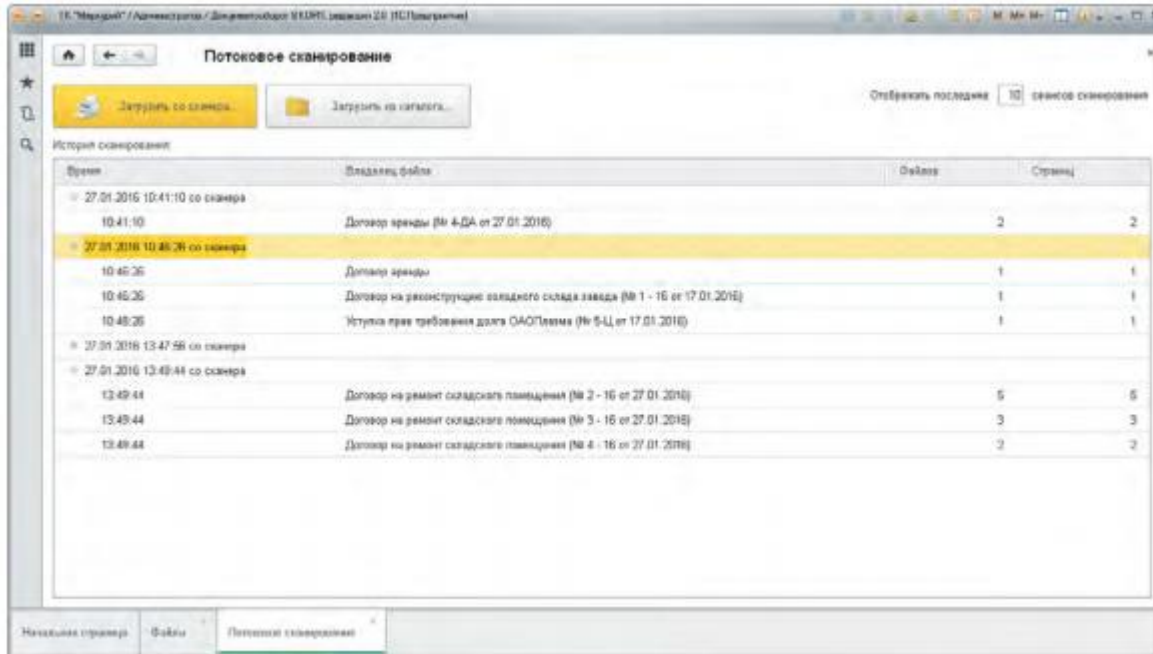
ТК "Меридиан" / Администратор / Документооборот 8 КОРП, редакция 2.0 (1С:Предприятие)

Потоковое сканирование

Загрузить со сканера...

Загрузить из каталога...

Отображать последние 10 сеансов сканирования

История сканирования:

| Время | Владелец файла | Файлов | Страниц |
|---|---|---|---|
| 27.01.2016 10:41:10 со сканера | | | |
| 10:41:10 | Договор аренды (№ 4-ДА от 27.01.2016) | 2 | 2 |
| 27.01.2016 10:46:26 со сканера | | | |
| 10:46:26 | Договор аренды | 1 | 1 |
| 10:46:26 | Договор на реконструкцию холодного склада завода (№ 1 - 16 от 17.01.2016) | 1 | 1 |
| 10:46:26 | Уступка прав требования долга ОАОПлазма (№ 5-Ц от 17.01.2016) | 1 | 1 |
| 27.01.2016 13:47:56 со сканера | | | |
| 27.01.2016 13:49:44 со сканера | | | |
| 13:49:44 | Договор на ремонт складского помещения (№ 2 - 16 от 27.01.2016) | 5 | 5 |
| 13:49:44 | Договор на ремонт складского помещения (№ 3 - 16 от 27.01.2016) | 3 | 3 |
| 13:49:44 | Договор на ремонт складского помещения (№ 4 - 16 от 27.01.2016) | 2 | 2 |

Начальная страница | Файлы | Потоковое сканирование